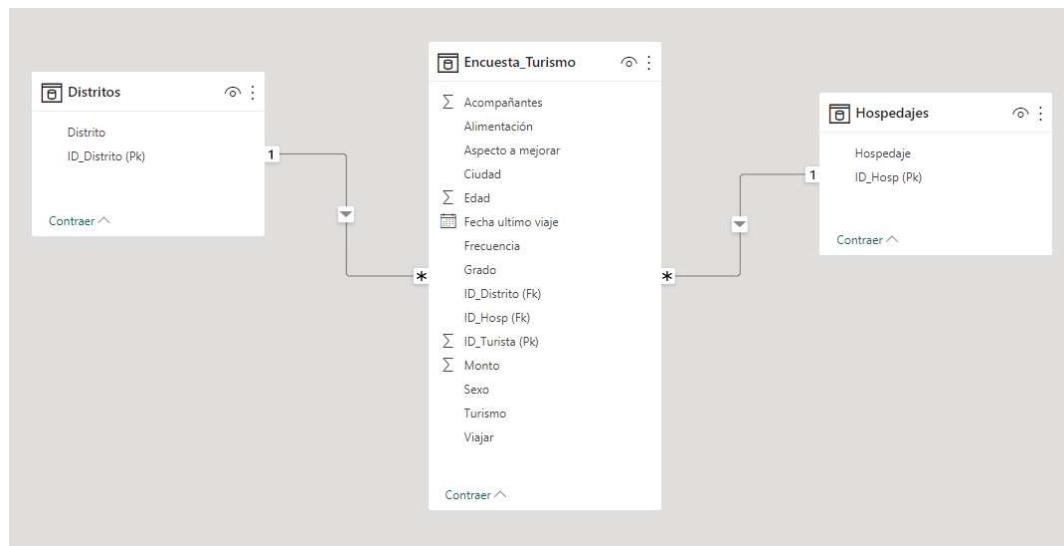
Distritos

Distrito
ID_Distrito (Pk)

Contraer

1

*

Encuesta_Turismo

$\sum$ Acompañantes
Alimentación
Aspecto a mejorar
Ciudad
$\sum$ Edad
Fecha ultimo viaje
Frecuencia
Grado
ID_Distrito (Fk)
ID_Hosp (Fk)
$\sum$ ID_Turista (Pk)
$\sum$ Monto
Sexo
Turismo
Viajar

Contraer

*

1

Hospedajes

Hospedaje
ID_Hosp (Pk)

Contraer